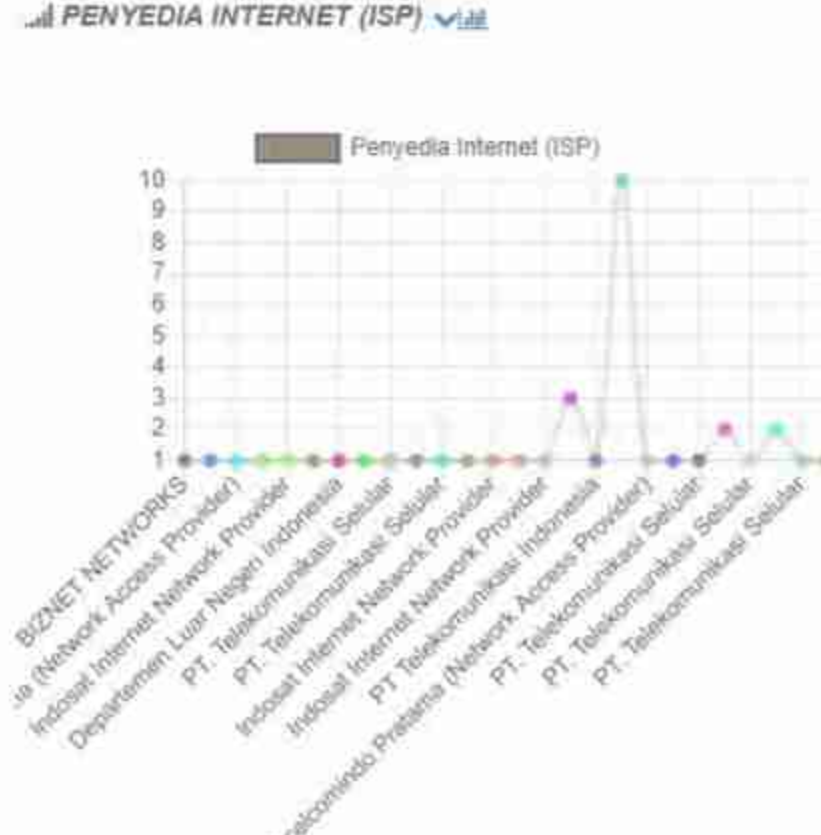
PENYEDIA INTERNET (ISP)

Penyedia Internet (ISP)

10
9
8
7
6
5
4
3
2
1

BIZNET NETWORKS
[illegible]a (Network Access Provider)
Indosat Internet Network Provider
Departemen Luar Negeri Indonesia
PT. Telekomunikasi Selular
PT. Telekomunikasi Selular
Indosat Internet Network Provider
Indosat Internet Network Provider
PT Telekomunikasi Indonesia
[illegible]elcomindo Pratama (Network Access Provider)
PT. Telekomunikasi Selular
PT. Telekomunikasi Selular
PT. Telekomunikasi Selular